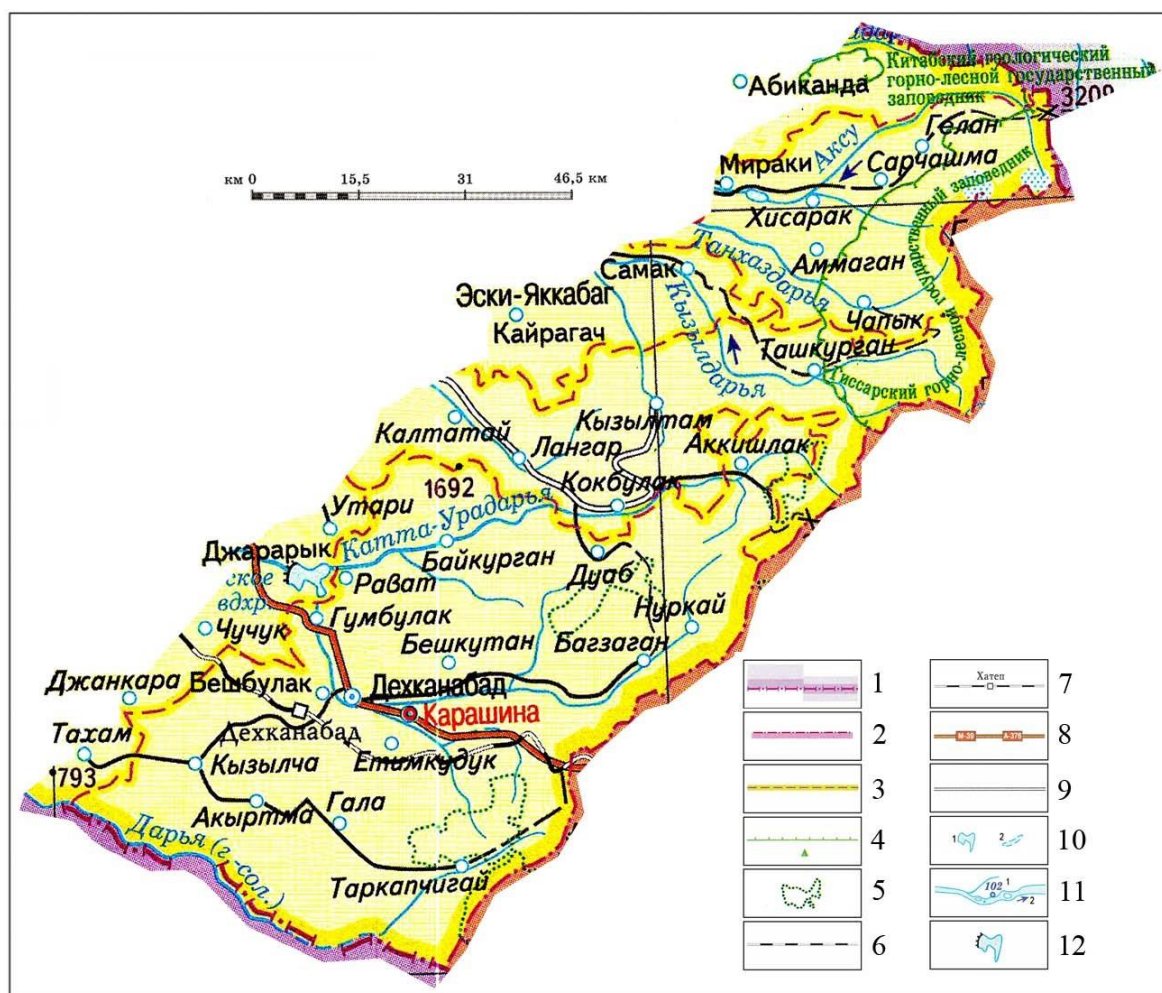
Китабский геологический горно-лесной государственный заповедник

Абиканда

3209

Гелан

Мираки

Аксу

Сарчашма

Гиссарский горно-лесной государственный заповедник

км 0 15,5 31 46,5 км

Хисарак

Аммаган

Самак

Танхаздарья

Эски-Яккабаг

Кайрагач

Кызылдарья

Чапык

Ташкурган

Калтатай

Кызылтам

Лангар

Аккишлак

1692

Кокбулак

Утари

Джарарык

Катта-Урадарья

Байкурган

ское вдхр.

Рават

Дуаб

Гумбулак

Чучук

Нуркай

Бешкутан

Багзаган

Джанкара

Бешбулак

Дехканабад

Карашина

Дехканабад

Тахам

793

Кызылча

Етимкудук

Акыртма

Гала

Дарья (г.-сол.)

Таркапчигай

1

2

3

4

5

6

Хатеп

7

M-39

A-378

8

9

1

2

10

102

1

2

11

12